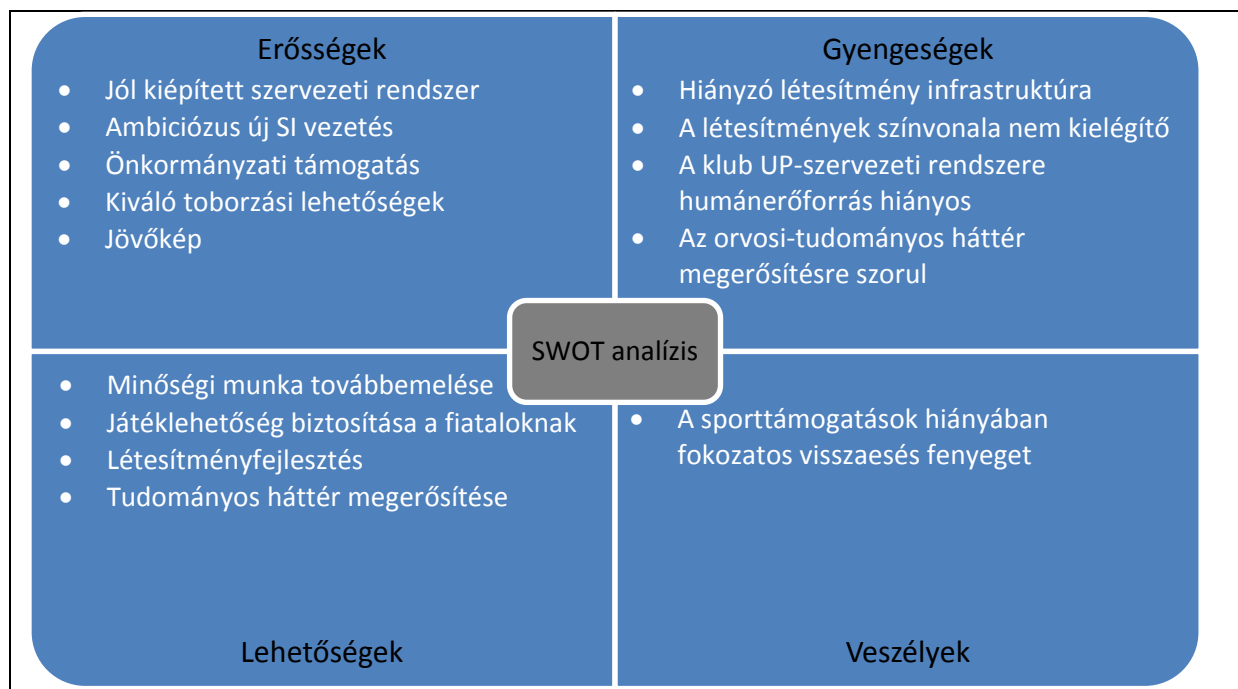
Erősségek

- Jól kiépített szervezeti rendszer
- Ambiciózus új SI vezetés
- Önkormányzati támogatás
- Kiváló toborzási lehetőségek
- Jövőkép

Gyengeségek

- Hiányzó létesítmény infrastruktúra
- A létesítmények színvonala nem kielégítő
- A klub UP-szervezeti rendszere humánerőforrás hiányos
- Az orvosi-tudományos háttér megerősítésre szorul

SWOT analízis

- Minőségi munka továbbemelése
- Játéklehetőség biztosítása a fiataloknak
- Létesítményfejlesztés
- Tudományos háttér megerősítése

Lehetőségek

- A sporttámogatások hiányában fokozatos visszaesés fenyeget

Veszélyek